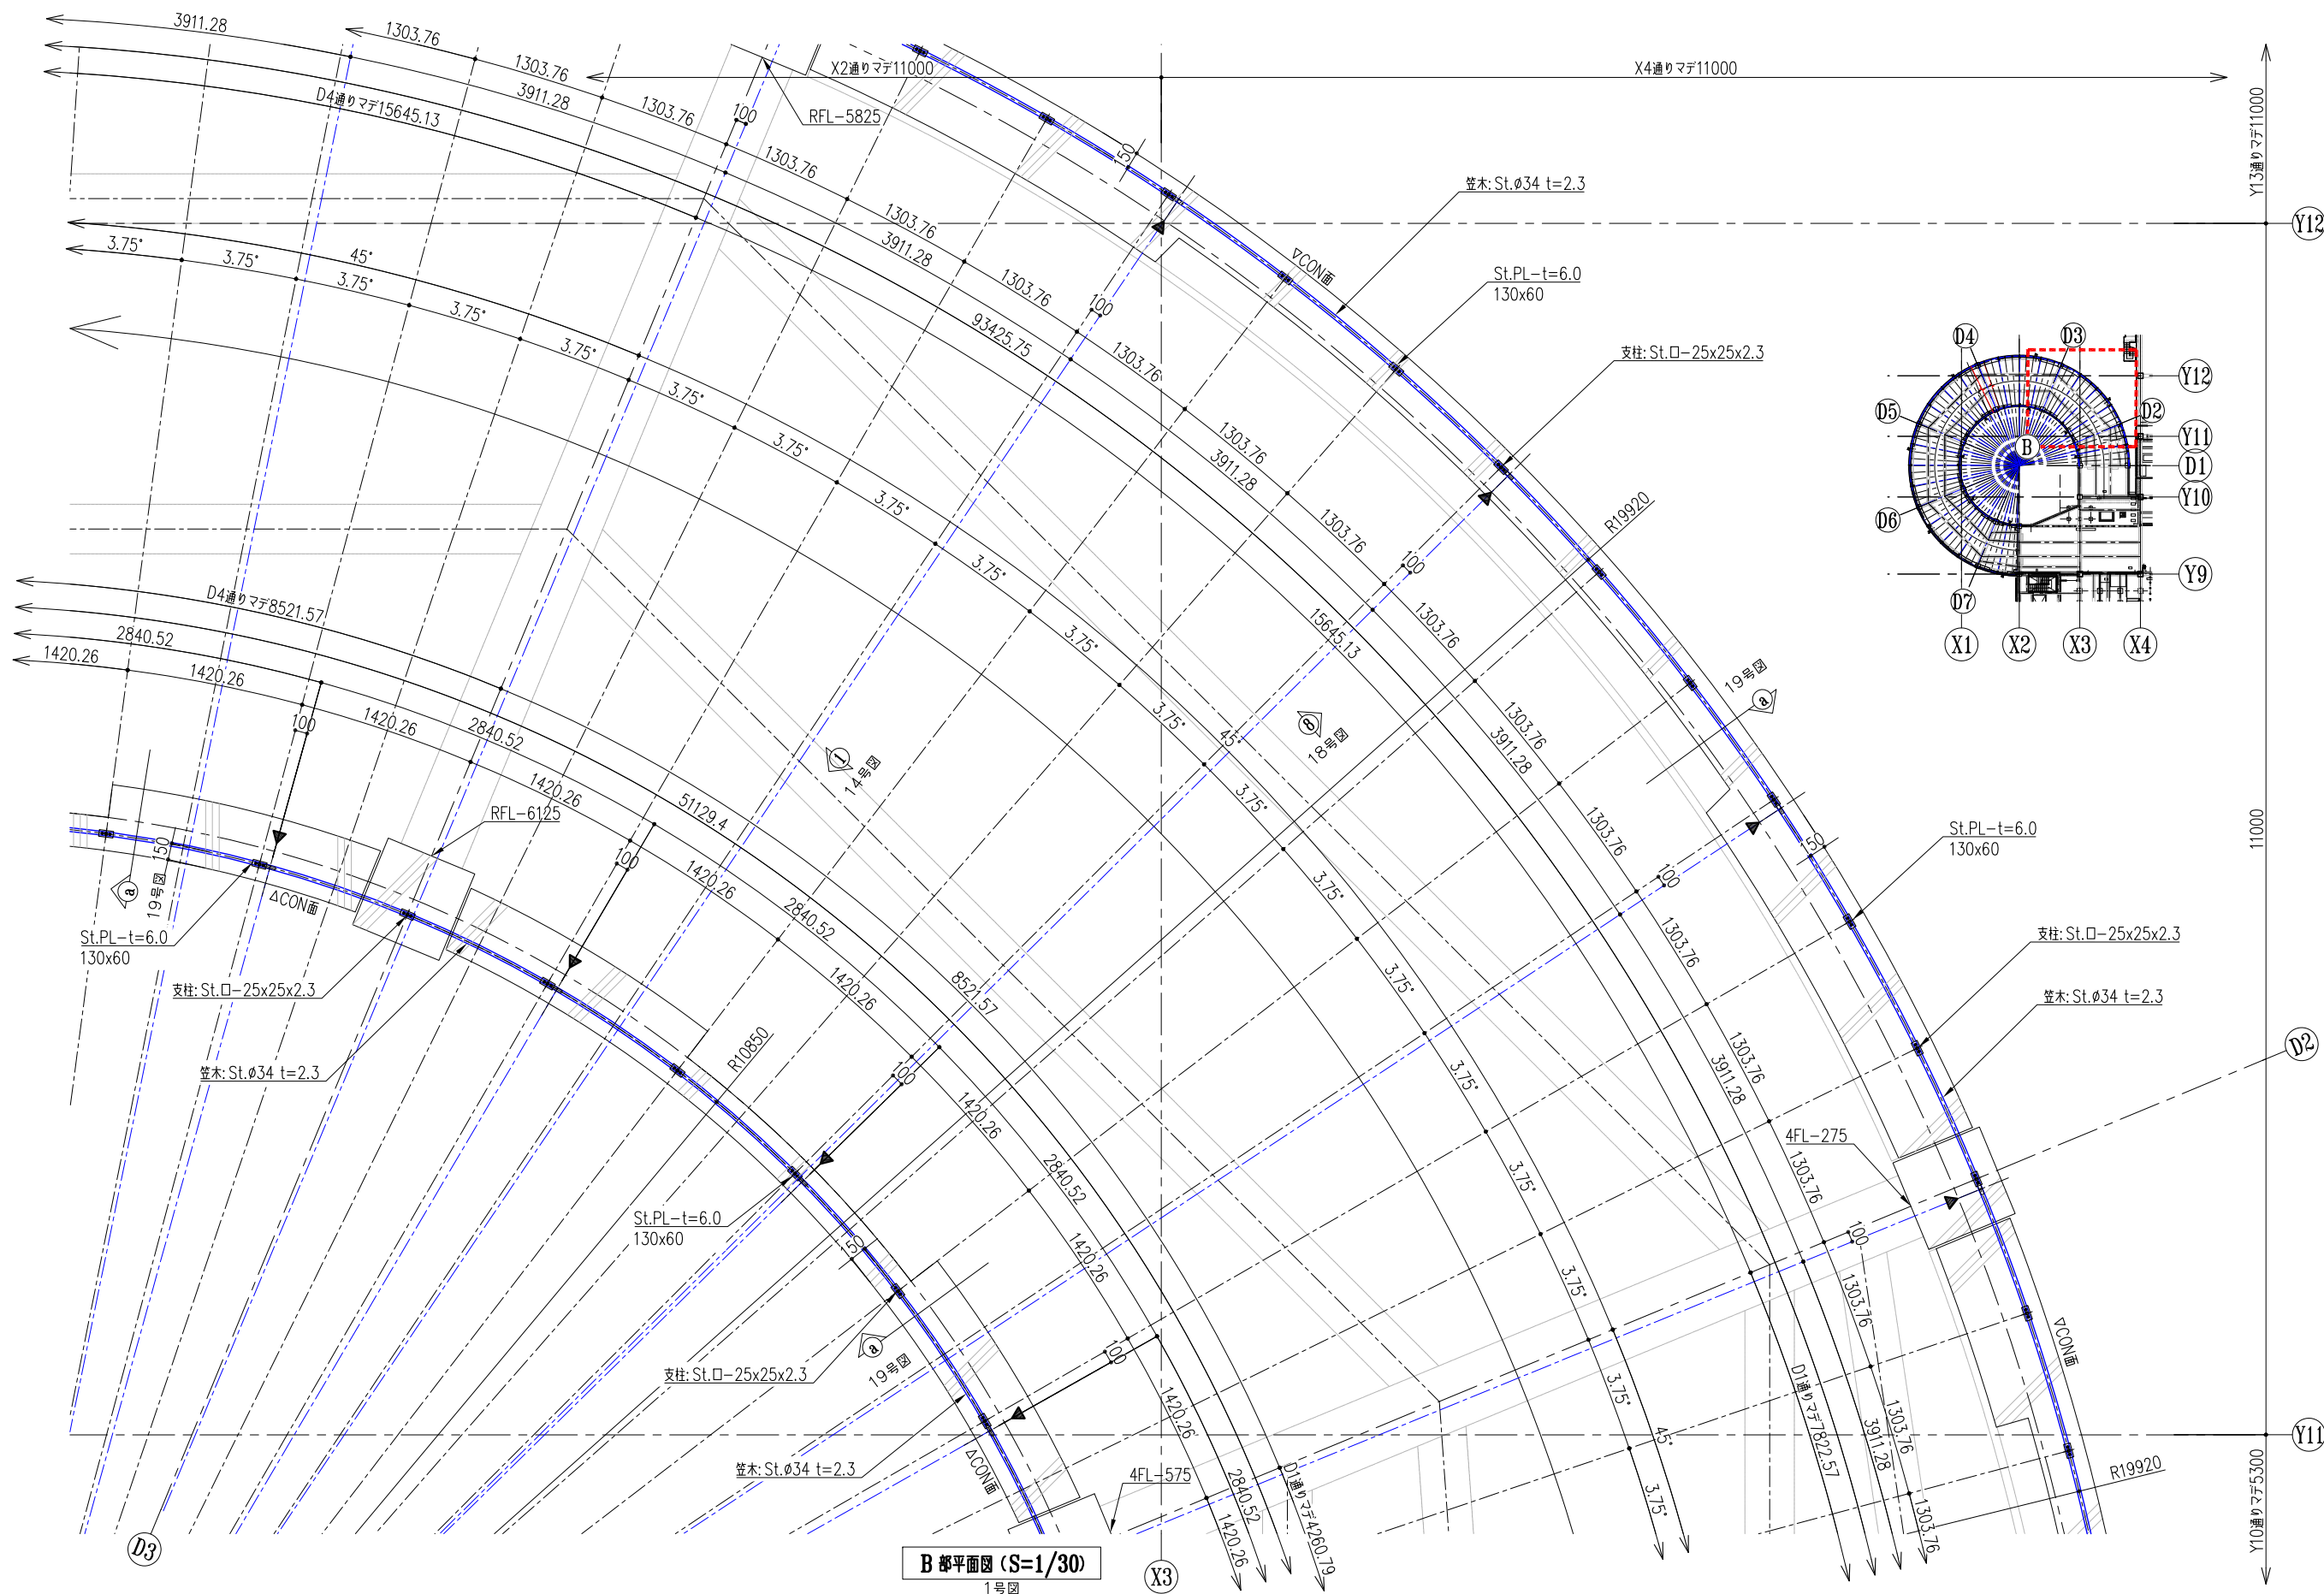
3911.28
1303.76
1303.76
3911.28
1303.76
1303.76
1303.76
3911.28
1303.76
93425.75
1303.76
1303.76
3911.28
1303.76
15645.13
1303.76
1303.76
3911.28
1303.76
1303.76
1303.76
3911.28
1303.76
1303.76
3911.28
1303.76
D4通りマデ15645.13
X2通りマデ11000
X4通りマデ11000
Y13通りマデ11000
RFL−5825
100
100
50
笠木: St.ø34 t=2.3
St.PL−t=6.0
130x60
支柱: St.□−25x25x2.3
∇CON面
3.75°
3.75°
45°
3.75°
3.75°
3.75°
3.75°
3.75°
3.75°
3.75°
3.75°
3.75°
45°
3.75°
3.75°
3.75°
3.75°
3.75°
3.75°
3.75°
45°
3.75°
R19920
100
19号図
a
B
18号図
14号図
D4通りマデ8521.57
2840.52
1420.26
1420.26
1420.26
2840.52
1420.26
51129.4
1420.26
2840.52
1420.26
8521.57
1420.26
2840.52
1420.26
1420.26
2840.52
1420.26
100
100
100
100
50
150
RFL−6125
19号図
ΔCON面
St.PL−t=6.0
130x60
支柱: St.□−25x25x2.3
笠木: St.ø34 t=2.3
R10850
St.PL−t=6.0
130x60
支柱: St.□−25x25x2.3
19号図
笠木: St.ø34 t=2.3
ΔCON面
4FL−575
D1通りマデ4260.79
D1通りマデ7822.57
St.PL−t=6.0
130x60
支柱: St.□−25x25x2.3
笠木: St.ø34 t=2.3
4FL−275
50
100
11000
∇CON面
R19920
Y10通りマデ5300
Y12
Y11
D2
D3
X3
D4
D3
D5
D2
D6
D7
D1
Y12
Y11
Y10
Y9
X1
X2
X3
X4
B
B 部平面図 (S=1/30)
1号図